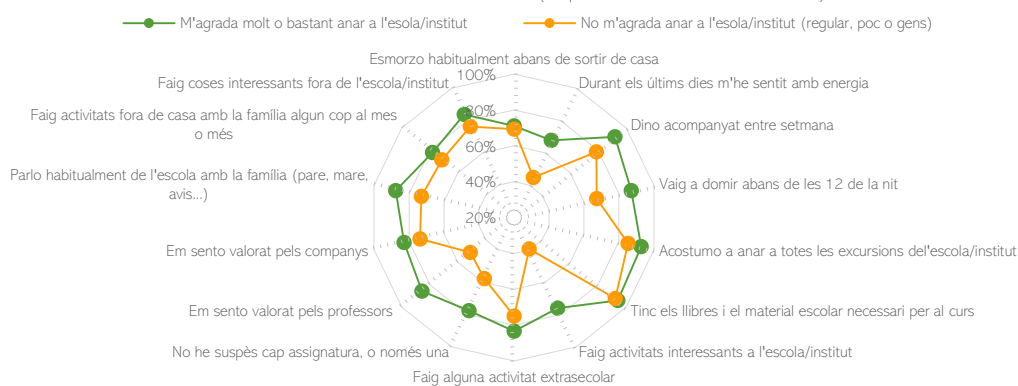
M'agrada molt o bastant anar a l'esola/institut
No m'agrada anar a l'esola/institut (regular, poc o gens)

Esmorzo habitualment abans de sortir de casa
Durant els últims dies m'he sentit amb energia
Dino acompanyat entre setmana
Vaig a domir abans de les 12 de la nit
Acostumo a anar a totes les excursions del'escola/institut
Tinc els llibres i el material escolar necessari per al curs
Faig activitats interessants a l'escola/institut
Faig alguna activitat extrasecolar
No he suspès cap assignatura, o només una
Em sento valorat pels professors
Em sento valorat pels companys
Parlo habitualment de l'escola amb la família (pare, mare, avis...)
Faig activitats fora de casa amb la família algun cop al mes o més
Faig coses interessants fora de l'escola/institut

100%
80%
60%
40%
20%
0%